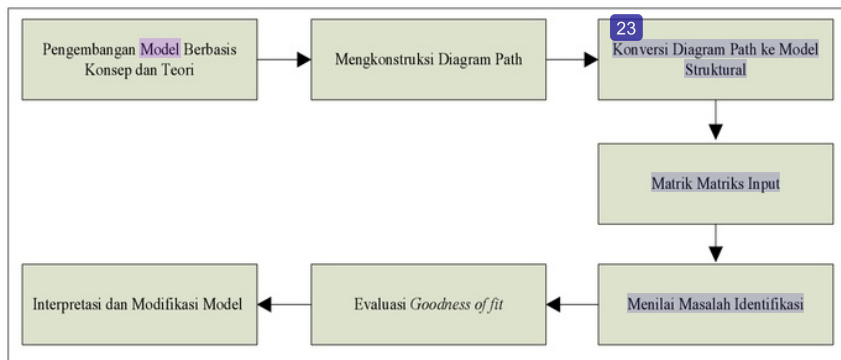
Pengembangan Model Berbasis Konsep dan Teori

Mengkonstruksi Diagram Path

23

Konversi Diagram Path ke Model Struktural

Matrik Matriks Input

Menilai Masalah Identifikasi

Evaluasi *Goodness of fit*

Interpretasi dan Modifikasi Model